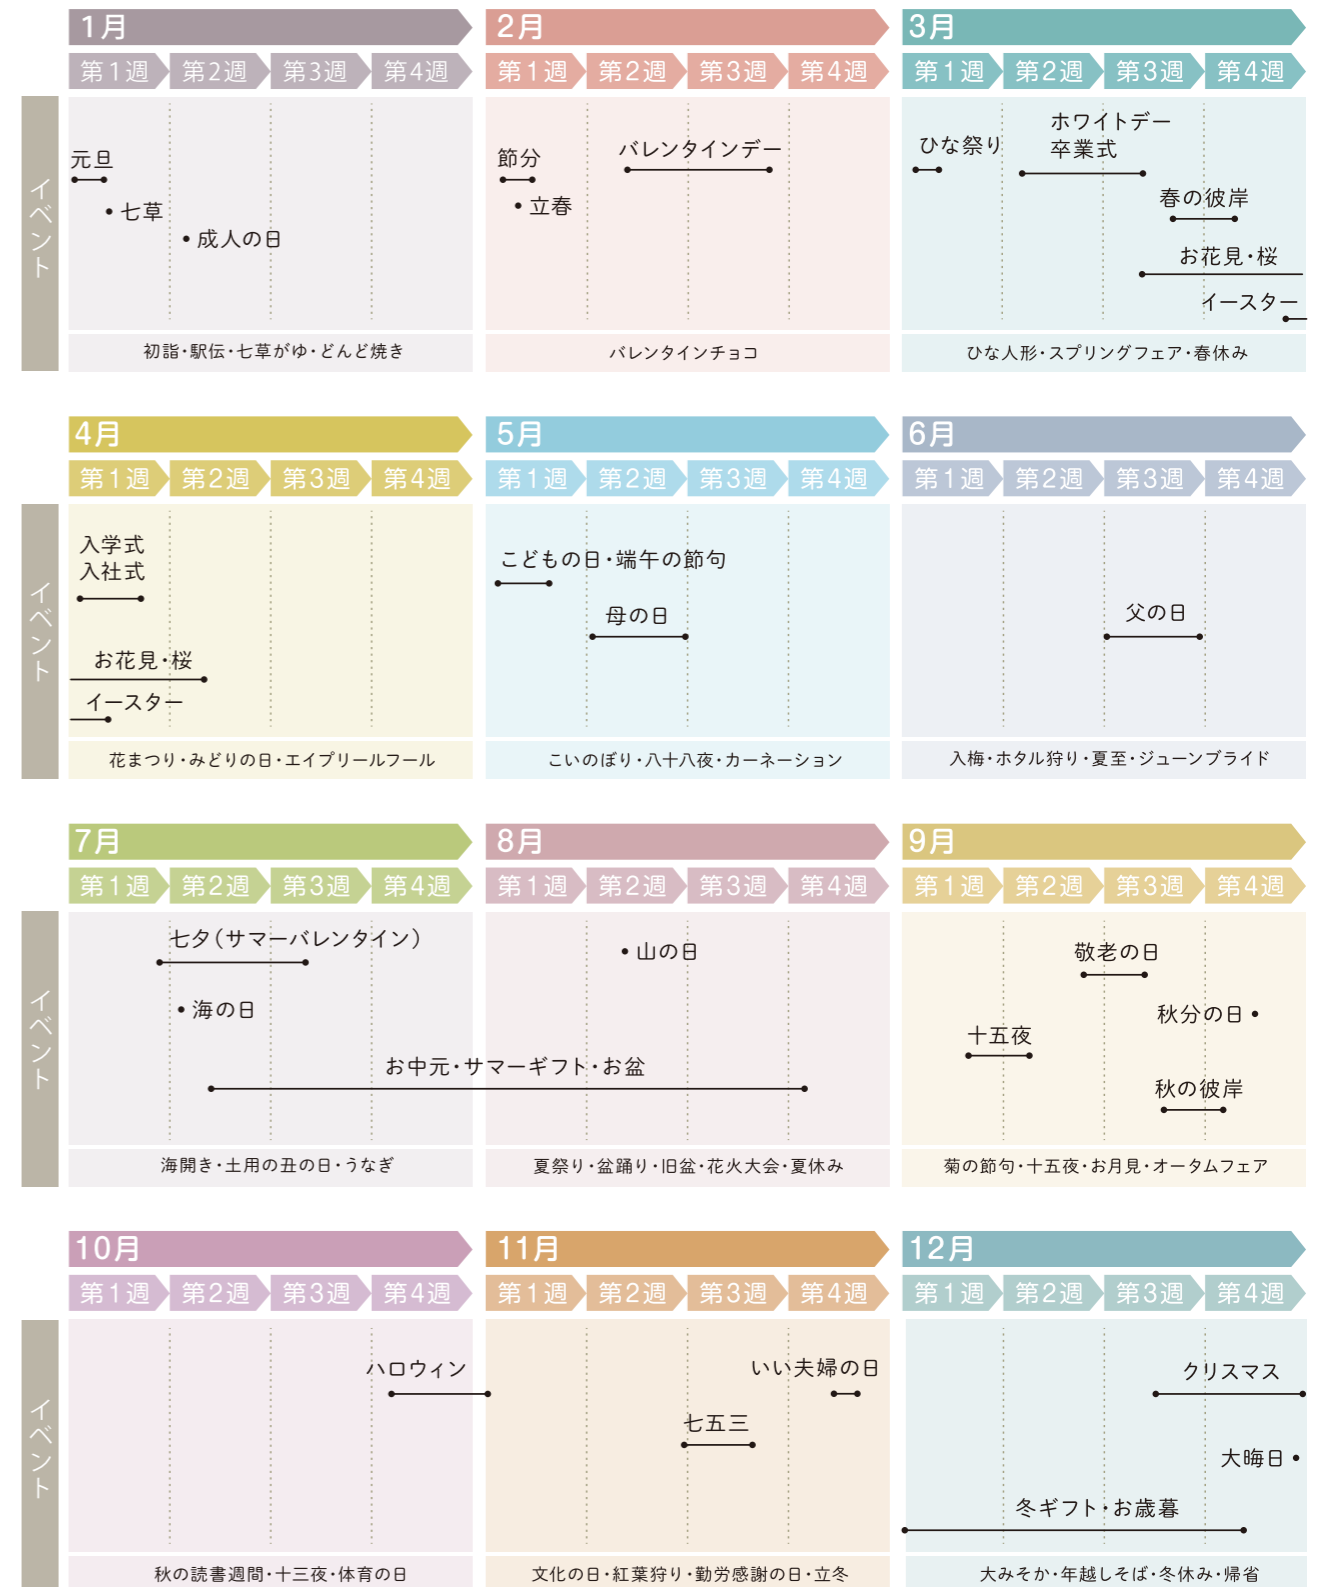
1月
第1週 第2週 第3週 第4週
イベント
元旦
• 七草
• 成人の日
初詣・駅伝・七草がゆ・どんど焼き

2月
第1週 第2週 第3週 第4週
節分
• 立春
バレンタインデー
バレンタインチョコ

3月
第1週 第2週 第3週 第4週
ひな祭り
ホワイトデー
卒業式
春の彼岸
お花見・桜
イースター
ひな人形・スプリングフェア・春休み

4月
第1週 第2週 第3週 第4週
イベント
入学式
入社式
お花見・桜
イースター
花まつり・みどりの日・エイプリールフール

5月
第1週 第2週 第3週 第4週
こどもの日・端午の節句
母の日
こいのぼり・八十八夜・カーネーション

6月
第1週 第2週 第3週 第4週
父の日
入梅・ホタル狩り・夏至・ジューンブライド

7月
第1週 第2週 第3週 第4週
イベント
七夕（サマーバレンタイン）
• 海の日
お中元・サマーギフト・お盆
海開き・土用の丑の日・うなぎ

8月
第1週 第2週 第3週 第4週
• 山の日
夏祭り・盆踊り・旧盆・花火大会・夏休み

9月
第1週 第2週 第3週 第4週
敬老の日
秋分の日 •
十五夜
秋の彼岸
菊の節句・十五夜・お月見・オータムフェア

10月
第1週 第2週 第3週 第4週
イベント
ハロウィン
秋の読書週間・十三夜・体育の日

11月
第1週 第2週 第3週 第4週
いい夫婦の日
七五三
文化の日・紅葉狩り・勤労感謝の日・立冬

12月
第1週 第2週 第3週 第4週
クリスマス
大晦日 •
冬ギフト・お歳暮
大みそか・年越しそば・冬休み・帰省